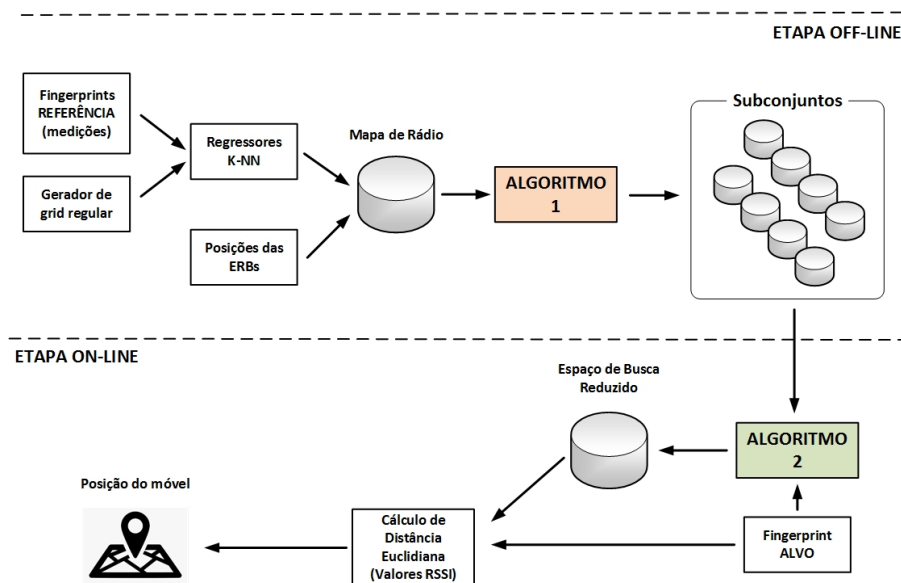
ETAPA OFF-LINE

Fingerprints REFERÊNCIA (medições)

Gerador de grid regular

Regressores K-NN

Posições das ERBs

Mapa de Rádio

ALGORITMO 1

Subconjuntos

ETAPA ON-LINE

Espaço de Busca Reduzido

ALGORITMO 2

Posição do móvel

Cálculo de Distância Euclidiana (Valores RSSI)

Fingerprint ALVO